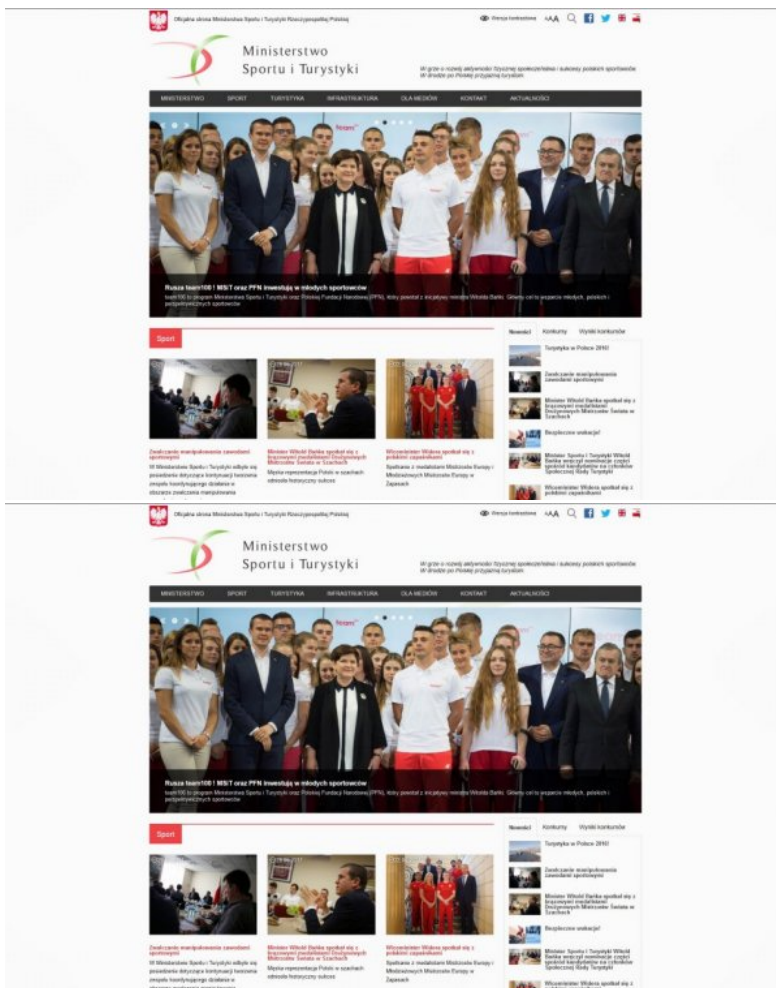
Oficjalna strona Ministerstwa Sportu i Turystyki Rzeczypospolitej Polskiej

Wersja kontrastowa AAA

Ministerstwo Sportu i Turystyki

W grze o rozwój aktywności fizycznej społeczeństwa i sukcesy polskich sportowców. W drodze po Polskę przyjazną turystom.

MINISTERSTWO SPORT TURYSTYKA INFRASTRUKTURA DLA MEDIÓW KONTAKT AKTUALNOŚCI

Rusza team100 ! MSiT oraz PFN inwestują w młodych sportowców

team100 to program Ministerstwa Sportu i Turystyki oraz Polskiej Fundacji Narodowej (PFN), który powstał z inicjatywy ministra Witolda Bańki. Głównym celem to wsparcie młodych, polskich i perspektywicznych sportowców

Sport

Nowości Konkursy Wyniki konkursów

Turystyka w Polsce 2016!

Zwalczanie manipulowania zawodami sportowymi

Minister Witold Bańka spotkał się z brązowymi medalistkami Drużynowych Mistrzostw Świata w Szachach

Bezpieczne wakacje!

Minister Sportu i Turystyki Witold Bańka wręczył nominacje części gościnnej kandydatom na członków Społecznej Rady Turystyki

Wicemninister Widera spotkał się z polskimi zapaśnikami

Zwalczanie manipulowania zawodami sportowymi

W Ministerstwie Sportu i Turystyki odbyło się posiedzenie dotyczące kontynuacji tworzenia zespołu koordynującego działania w obszarze zwalczania manipulowania

Minister Witold Bańka spotkał się z brązowymi medalistkami Drużynowych Mistrzostw Świata w Szachach

Męska reprezentacja Polski w szachach odniosła historyczny sukces

Wiceminister Widera spotkał się z polskimi zapaśnikami

Spotkanie z medalistami Mistrzostw Europy i Młodzieżowych Mistrzostw Europy w Zapasach

Oficjalna strona Ministerstwa Sportu i Turystyki Rzeczypospolitej Polskiej

Wersja kontrastowa AAA

Ministerstwo Sportu i Turystyki

W grze o rozwój aktywności fizycznej społeczeństwa i sukcesy polskich sportowców. W drodze po Polskę przyjazną turystom.

MINISTERSTWO SPORT TURYSTYKA INFRASTRUKTURA DLA MEDIÓW KONTAKT AKTUALNOŚCI

Rusza team100 ! MSiT oraz PFN inwestują w młodych sportowców

team100 to program Ministerstwa Sportu i Turystyki oraz Polskiej Fundacji Narodowej (PFN), który powstał z inicjatywy ministra Witolda Bańki. Głównym celem to wsparcie młodych, polskich i perspektywicznych sportowców

Sport

Nowości Konkursy Wyniki konkursów

Turystyka w Polsce 2016!

Zwalczanie manipulowania zawodami sportowymi

Minister Witold Bańka spotkał się z brązowymi medalistkami Drużynowych Mistrzostw Świata w Szachach

Bezpieczne wakacje!

Minister Sportu i Turystyki Witold Bańka wręczył nominacje części gościnnej kandydatom na członków Społecznej Rady Turystyki

Wicemninister Widera spotkał się z polskimi zapaśnikami

Zwalczanie manipulowania zawodami sportowymi

W Ministerstwie Sportu i Turystyki odbyło się posiedzenie dotyczące kontynuacji tworzenia zespołu koordynującego działania w

Minister Witold Bańka spotkał się z brązowymi medalistkami Drużynowych Mistrzostw Świata w Szachach

Męska reprezentacja Polski w szachach odniosła historyczny sukces

Wiceminister Widera spotkał się z polskimi zapaśnikami

Spotkanie z medalistami Mistrzostw Europy i Młodzieżowych Mistrzostw Europy w Zapasach